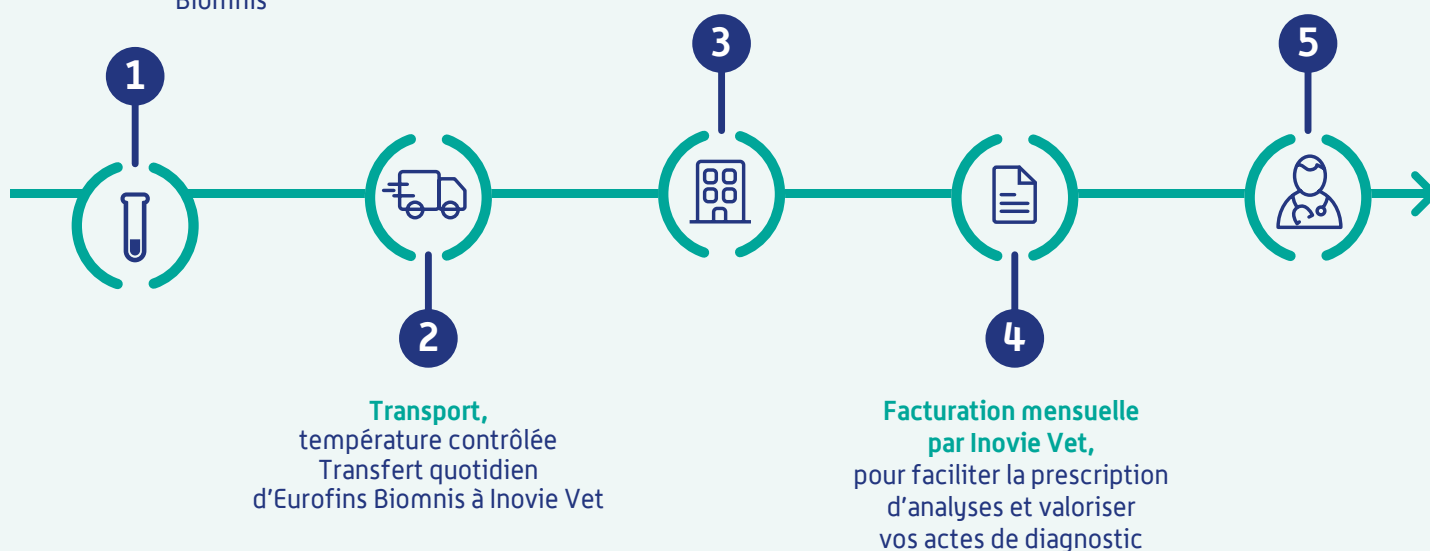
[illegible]

1

3

5

2

4

Transport,
température contrôlée
Transfert quotidien
d’Eurofins Biomnis à Inovie Vet

Facturation mensuelle
par Inovie Vet,
pour faciliter la prescription
d’analyses et valoriser
vos actes de diagnostic